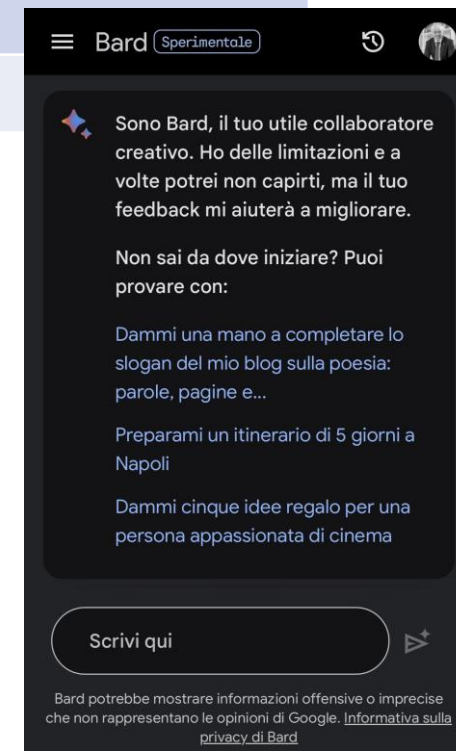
Bard Sperimentale

Sono Bard, il tuo utile collaboratore creativo. Ho delle limitazioni e a volte potrei non capirti, ma il tuo feedback mi aiuterà a migliorare.

Non sai da dove iniziare? Puoi provare con:

Dammi una mano a completare lo slogan del mio blog sulla poesia: parole, pagine e...

Preparami un itinerario di 5 giorni a Napoli

Dammi cinque idee regalo per una persona appassionata di cinema

Scrivi qui

Bard potrebbe mostrare informazioni offensive o imprecise che non rappresentano le opinioni di Google. Informativa sulla privacy di Bard